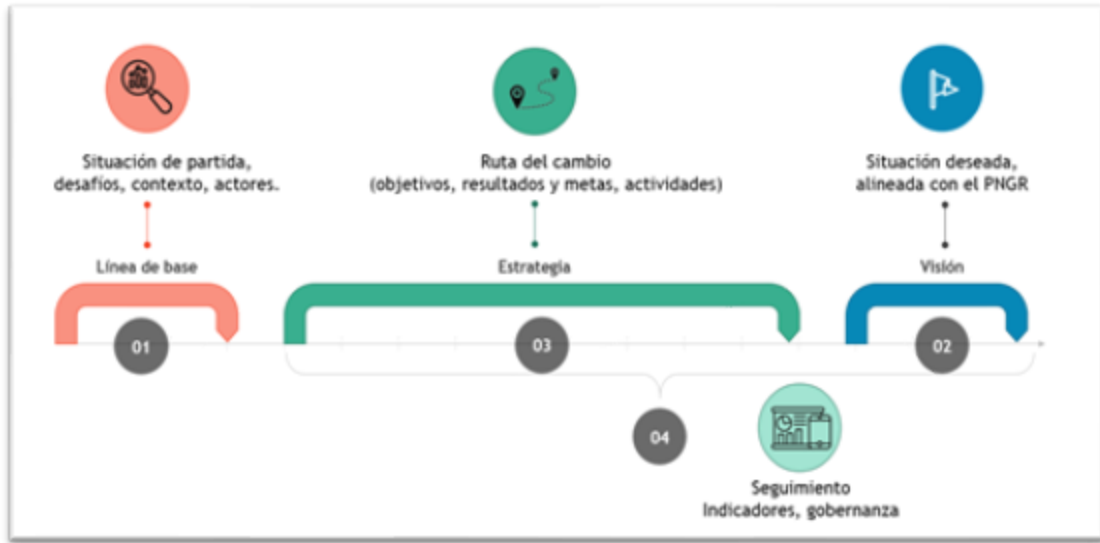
Situación de partida, desafíos, contexto, actores.

Línea de base

01

Ruta del cambio (objetivos, resultados y metas, actividades)

Estrategia

03

Situación deseada, alineada con el PNGR

Visión

02

04

Seguimiento
Indicadores, gobernanza